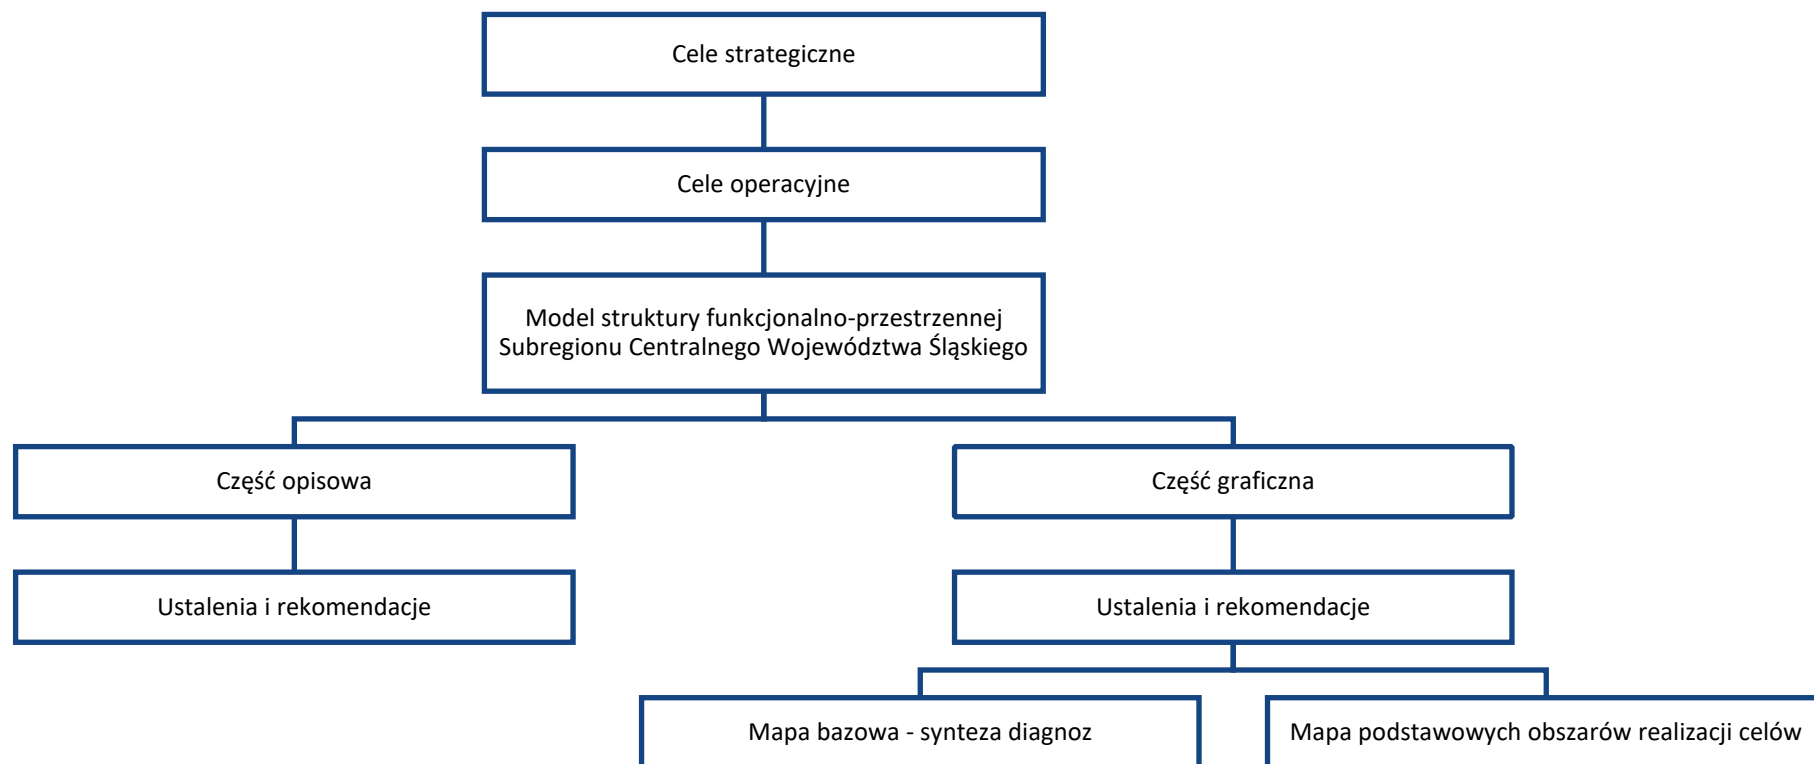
Cele strategiczne

Cele operacyjne

Model struktury funkcjonalno-przestrzennej Subregionu Centralnego Województwa Śląskiego

Część opisowa

Ustalenia i rekomendacje

Część graficzna

Ustalenia i rekomendacje

Mapa bazowa - synteza diagnoz

Mapa podstawowych obszarów realizacji celów